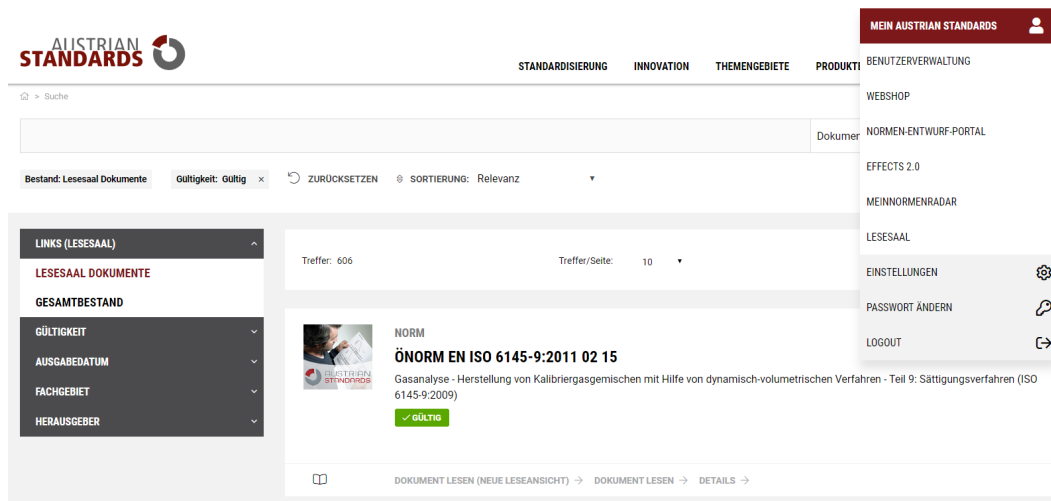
AUSTRIAN STANDARDS

STANDARDISIERUNG INNOVATION THEMENGEBIETE PRODUKTI

MEIN AUSTRIAN STANDARDS
BENUTZERVERWALTUNG
WEBSHOP
NORMEN-ENTWURF-PORTAL
EFFECTS 2.0
MEINNORMENRADAR
LESESAAL
EINSTELLUNGEN
PASSWORT ÄNDERN
LOGOUT

> Suche

Dokumen

Bestand: Lesesaal Dokumente | Gültigkeit: Gültig × | ZURÜCKSETZEN | SORTIERUNG: Relevanz

LINKS (LESESAAL)
LESESAAL DOKUMENTE
GESAMTBESTAND
GÜLTIGKEIT
AUSGABEDATUM
FACHGEBIET
HERAUSGEBER

Treffer: 606 Treffer/Seite: 10

AUSTRIAN STANDARDS

NORM
ÖNORM EN ISO 6145-9:2011 02 15
Gasanalyse - Herstellung von Kalibriergasgemischen mit Hilfe von dynamisch-volumetrischen Verfahren - Teil 9: Sättigungsverfahren (ISO 6145-9:2009)
✓ GÜLTIG

DOKUMENT LESEN (NEUE LESEANSICHT) → DOKUMENT LESEN → DETAILS →